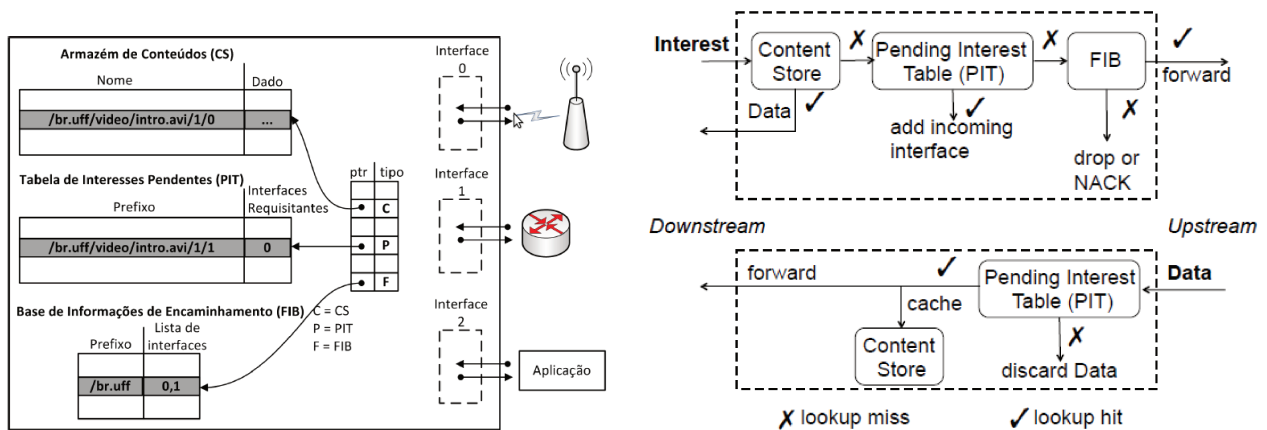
Armazém de Conteúdos (CS)

| Nome | Dado |
|---|---|
| | |
| /br.uff/video/intro.avi/1/0 | ... |
| | |

Interface 0

Tabela de Interesses Pendentes (PIT)

| Prefixo | Interfaces Requisitantes |
|---|---|
| | |
| /br.uff/video/intro.avi/1/1 | 0 |
| | |

| ptr | tipo |
|---|---|
| | C |
| | P |
| | F |

Interface 1

Base de Informações de Encaminhamento (FIB)

C = CS
P = PIT
F = FIB

| Prefixo | Lista de interfaces |
|---|---|
| | |
| /br.uff | 0,1 |
| | |

Interface 2

Aplicação

Interest
Content Store ✗
Pending Interest Table (PIT) ✗
FIB ✓
forward
Data ✓
add incoming interface ✓
drop or NACK ✗

Downstream
Upstream

forward ✓
Pending Interest Table (PIT)
Data
cache
Content Store
discard Data ✗

✗ lookup miss
✓ lookup hit